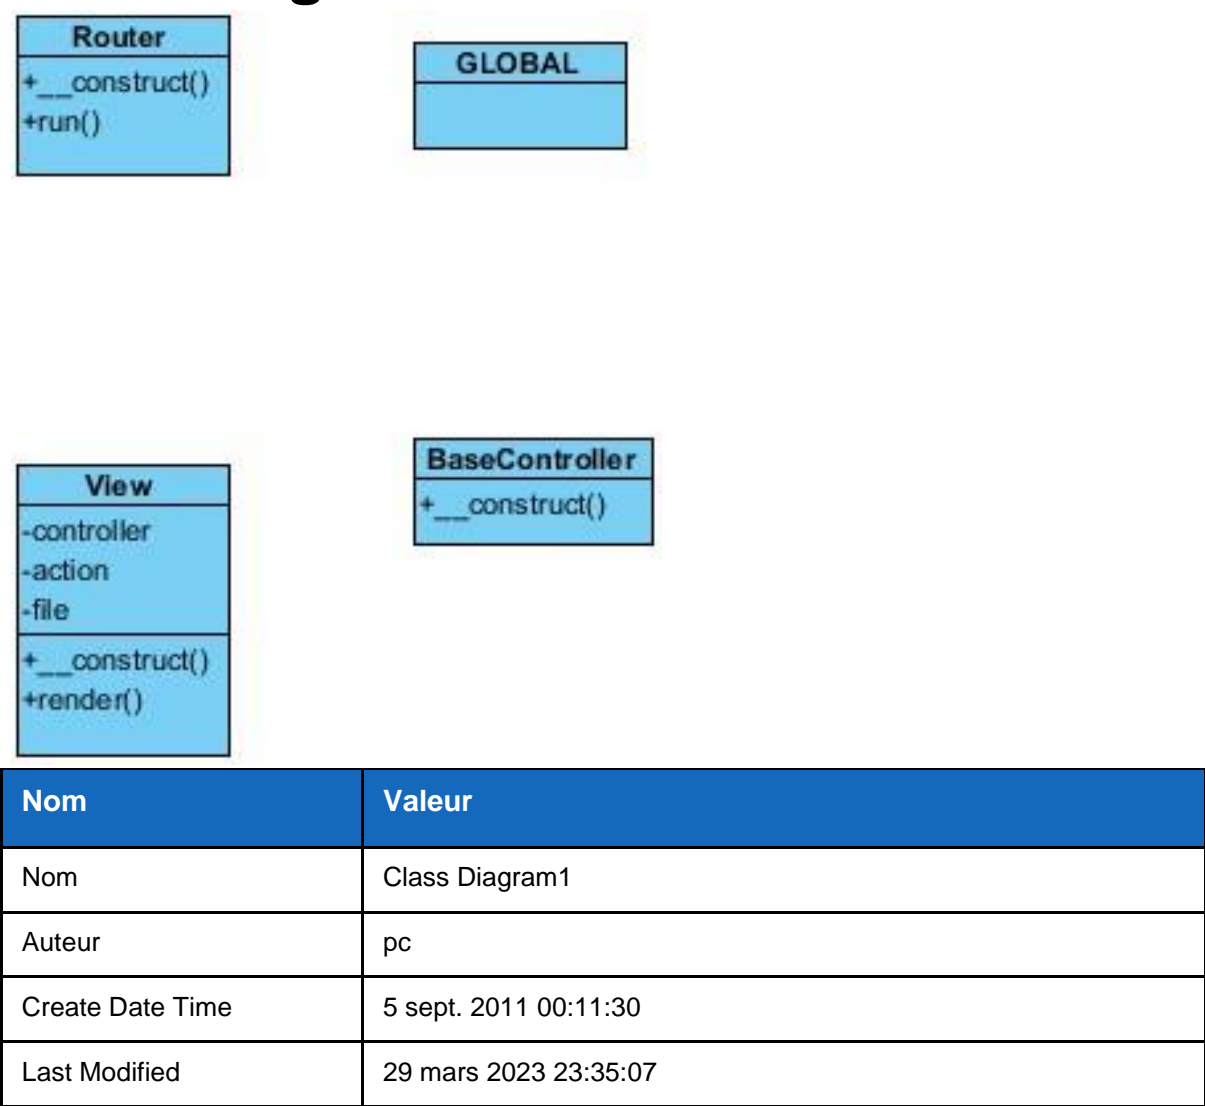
Router
+__construct()
+run()

GLOBAL

View
-controller
-action
-file
+__construct()
+render()

BaseController
+__construct()

| Nom | Valeur |
|---|---|
| Nom | Class Diagram1 |
| Auteur | pc |
| Create Date Time | 5 sept. 2011 00:11:30 |
| Last Modified | 29 mars 2023 23:35:07 |